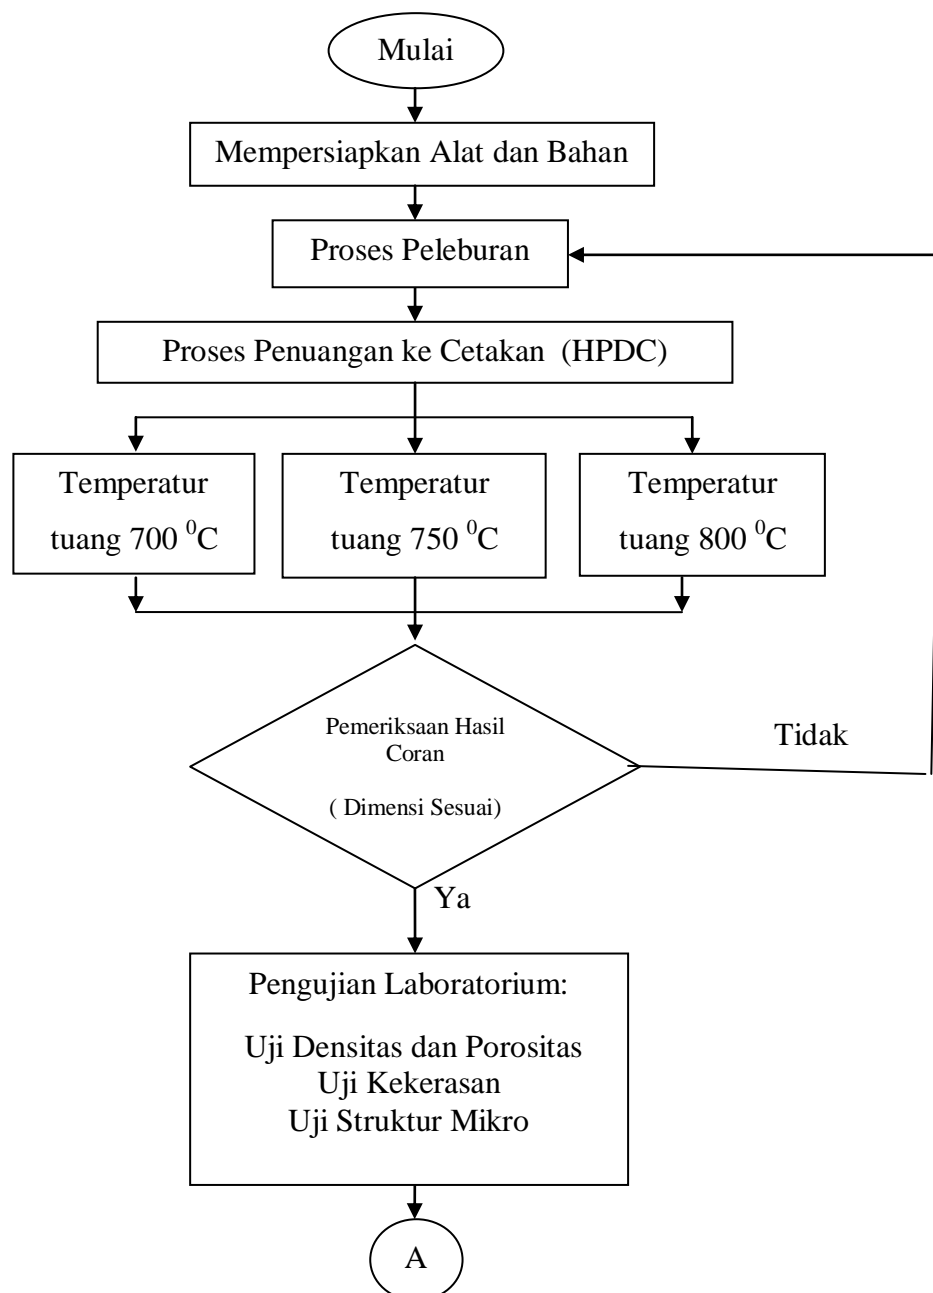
Mulai

Mempersiapkan Alat dan Bahan

Proses Peleburan

Proses Penuangan ke Cetakan (HPDC)

Temperatur tuang 700 $^0$C

Temperatur tuang 750 $^0$C

Temperatur tuang 800 $^0$C

Pemeriksaan Hasil Coran

( Dimensi Sesuai)

Tidak

Ya

Pengujian Laboratorium:

Uji Densitas dan Porositas
Uji Kekerasan
Uji Struktur Mikro

A